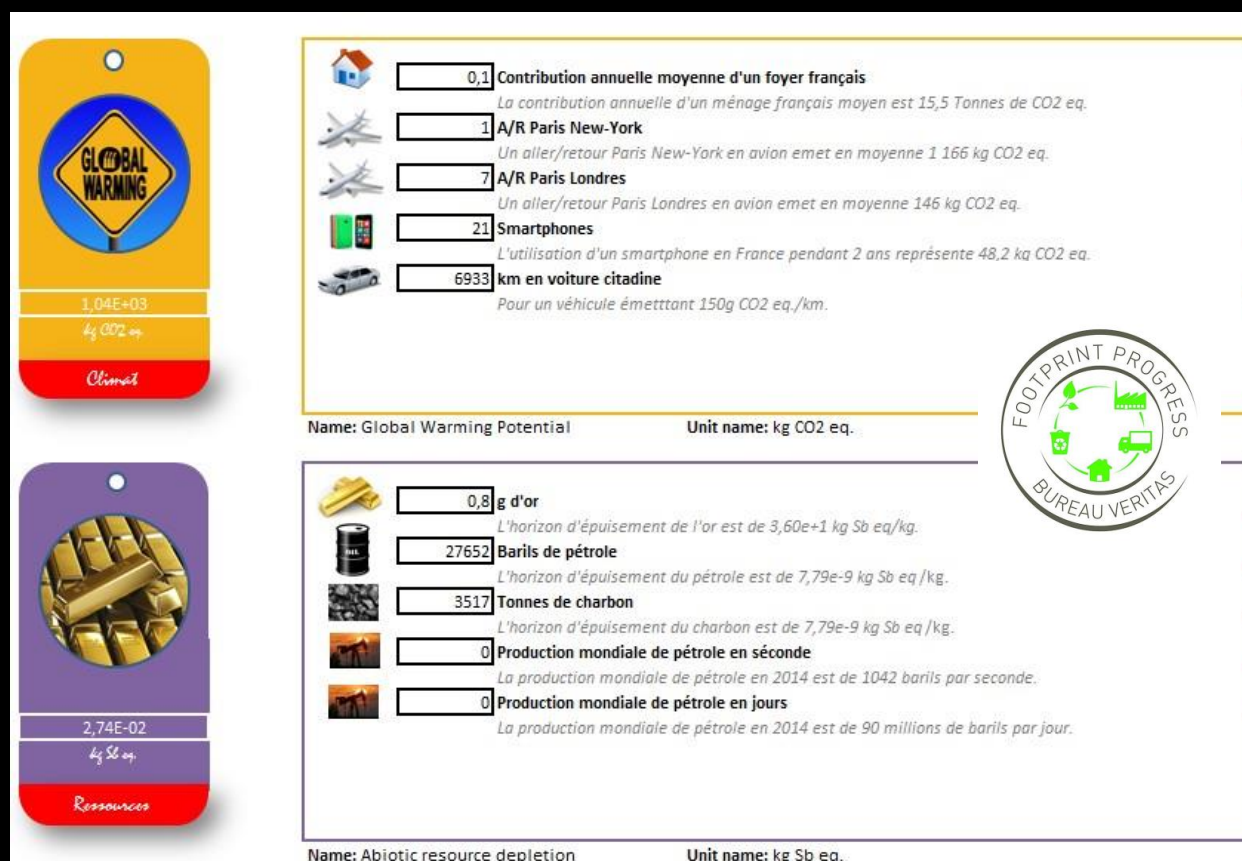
GLOBAL WARMING

1,04E+03
kg CO2 eq.

Climat

0,1 Contribution annuelle moyenne d'un foyer français
La contribution annuelle d'un ménage français moyen est 15,5 Tonnes de CO2 eq.
1 A/R Paris New-York
Un aller/retour Paris New-York en avion emet en moyenne 1 166 kg CO2 eq.
7 A/R Paris Londres
Un aller/retour Paris Londres en avion emet en moyenne 146 kg CO2 eq.
21 Smartphones
L'utilisation d'un smartphone en France pendant 2 ans représente 48,2 kg CO2 eq.
6933 km en voiture citadine
Pour un véhicule émetttant 150g CO2 eq./km.

FOOTPRINT PROGRESS
BUREAU VERITAS

Name: Global Warming Potential Unit name: kg CO2 eq.

2,74E-02
kg Sb eq.

Ressources

0,8 g d'or
L'horizon d'épuisement de l'or est de 3,60e+1 kg Sb eq/kg.
27652 Barils de pétrole
L'horizon d'épuisement du pétrole est de 7,79e-9 kg Sb eq /kg.
3517 Tonnes de charbon
L'horizon d'épuisement du charbon est de 7,79e-9 kg Sb eq /kg.
0 Production mondiale de pétrole en séconde
La production mondiale de pétrole en 2014 est de 1042 barils par seconde.
0 Production mondiale de pétrole en jours
La production mondiale de pétrole en 2014 est de 90 millions de barils par jour.

Name: Abiotic resource depletion Unit name: kg Sb eq.